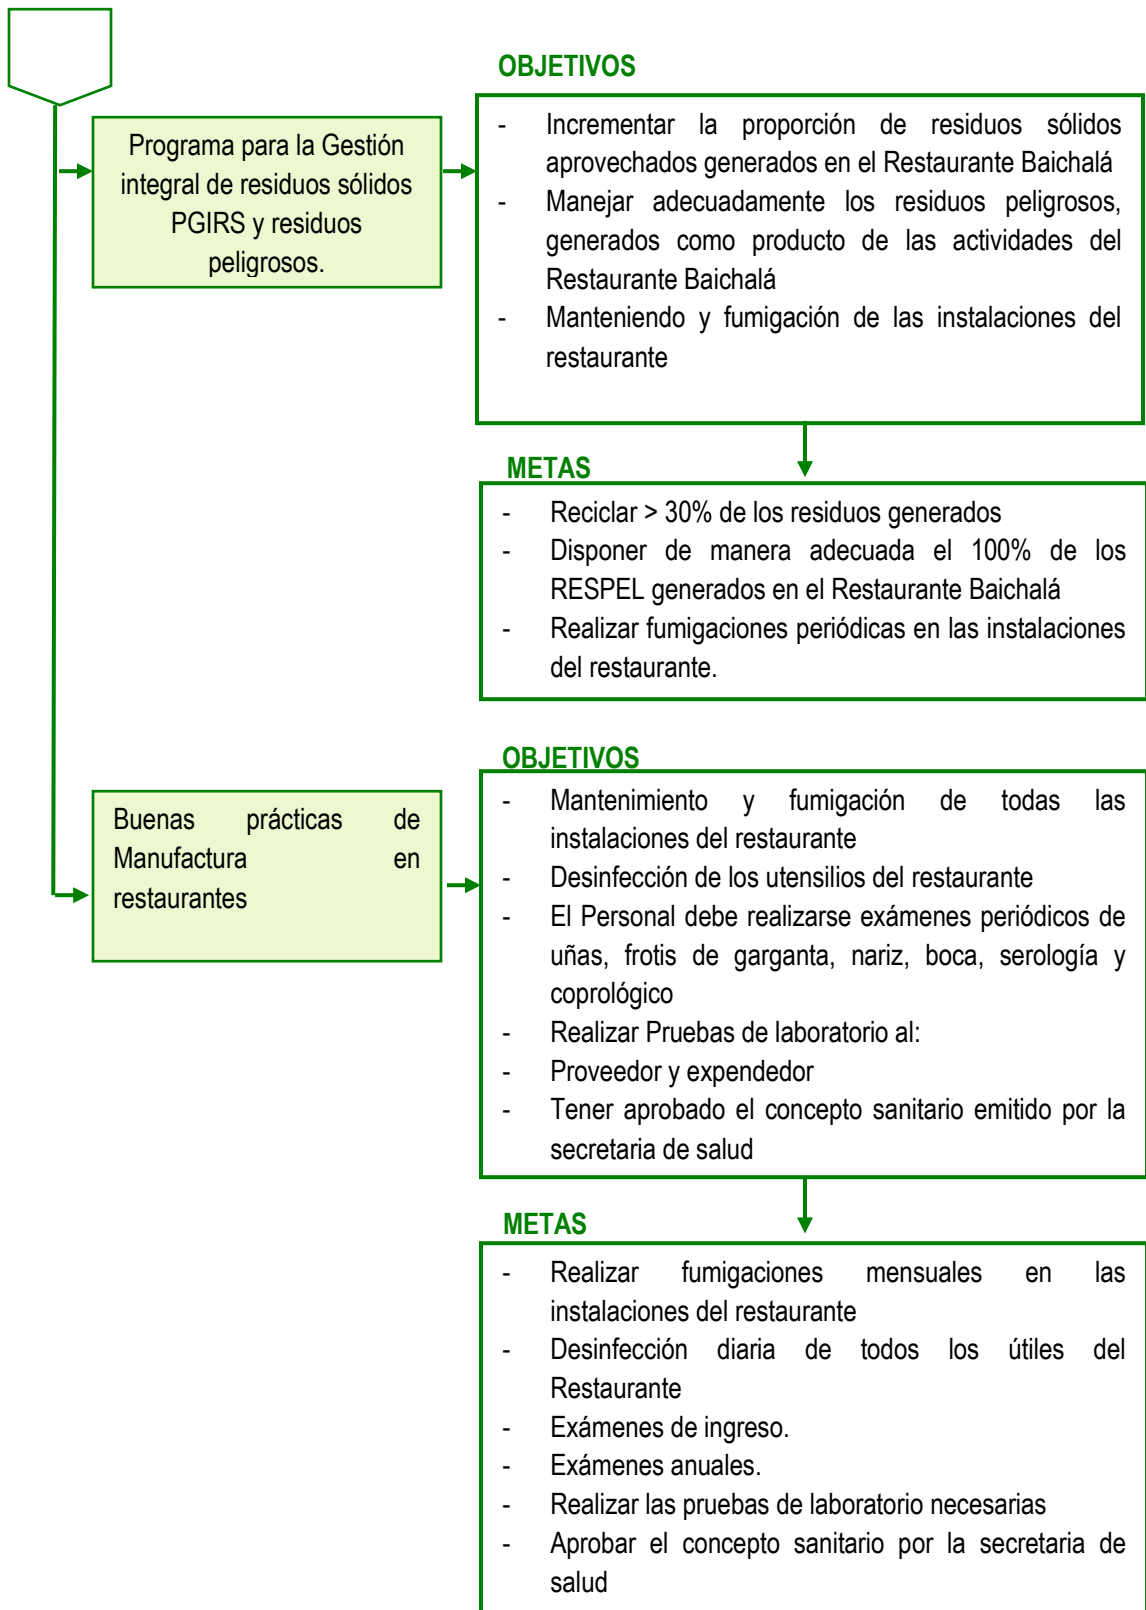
OBJETIVOS

Programa para la Gestión integral de residuos sólidos PGIRS y residuos peligrosos.

- Incrementar la proporción de residuos sólidos aprovechados generados en el Restaurante Baichalá
- Manejar adecuadamente los residuos peligrosos, generados como producto de las actividades del Restaurante Baichalá
- Manteniendo y fumigación de las instalaciones del restaurante

METAS

- Reciclar > 30% de los residuos generados
- Disponer de manera adecuada el 100% de los RESPEL generados en el Restaurante Baichalá
- Realizar fumigaciones periódicas en las instalaciones del restaurante.

OBJETIVOS

Buenas prácticas de Manufactura en restaurantes

- Mantenimiento y fumigación de todas las instalaciones del restaurante
- Desinfección de los utensilios del restaurante
- El Personal debe realizarse exámenes periódicos de uñas, frotis de garganta, nariz, boca, serología y coprológico
- Realizar Pruebas de laboratorio al:
- Proveedor y expendedor
- Tener aprobado el concepto sanitario emitido por la secretaria de salud

METAS

- Realizar fumigaciones mensuales en las instalaciones del restaurante
- Desinfección diaria de todos los útiles del Restaurante
- Exámenes de ingreso.
- Exámenes anuales.
- Realizar las pruebas de laboratorio necesarias
- Aprobar el concepto sanitario por la secretaria de salud